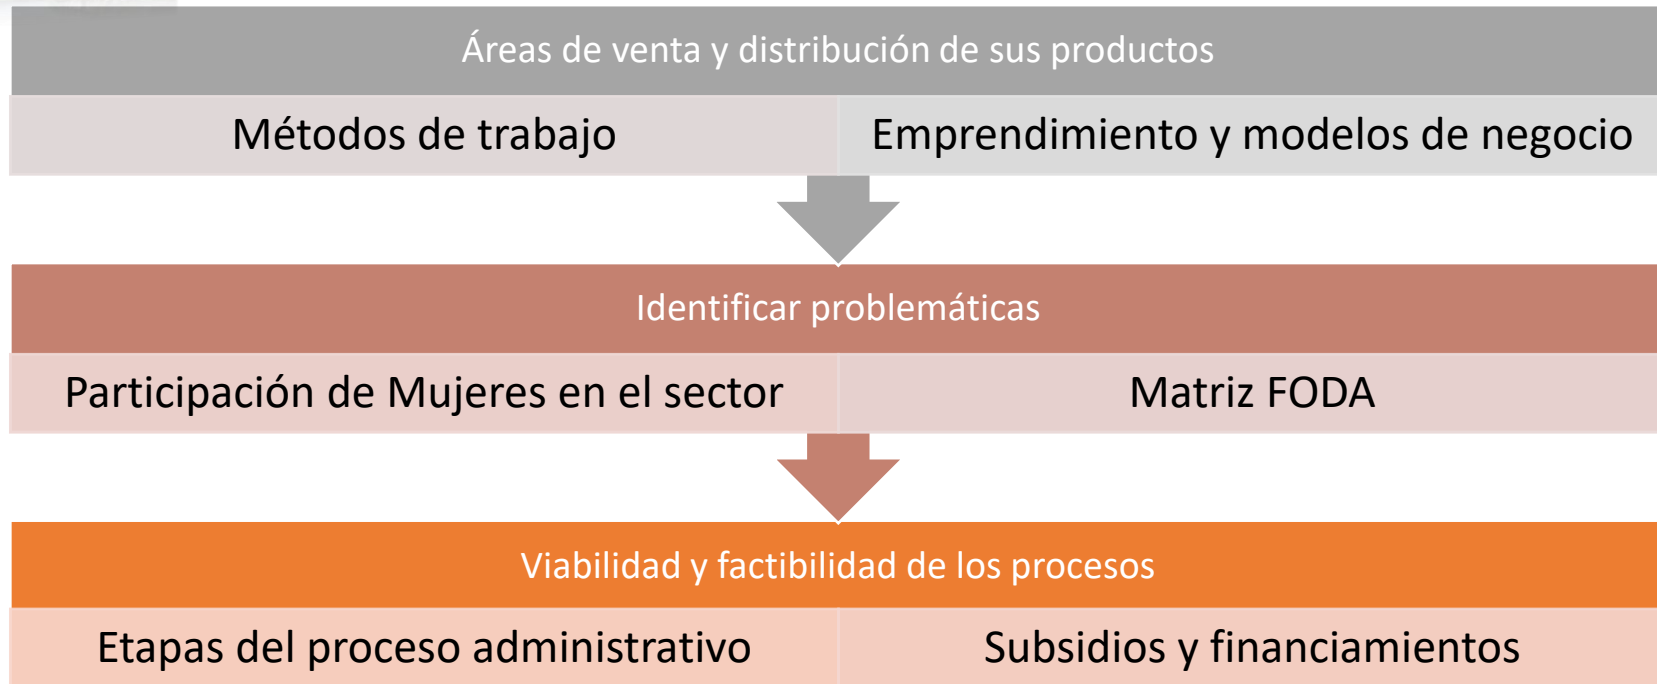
Áreas de venta y distribución de sus productos

Métodos de trabajo

Emprendimiento y modelos de negocio

Identificar problemáticas

Participación de Mujeres en el sector

Matriz FODA

Viabilidad y factibilidad de los procesos

Etapas del proceso administrativo

Subsidios y financiamientos